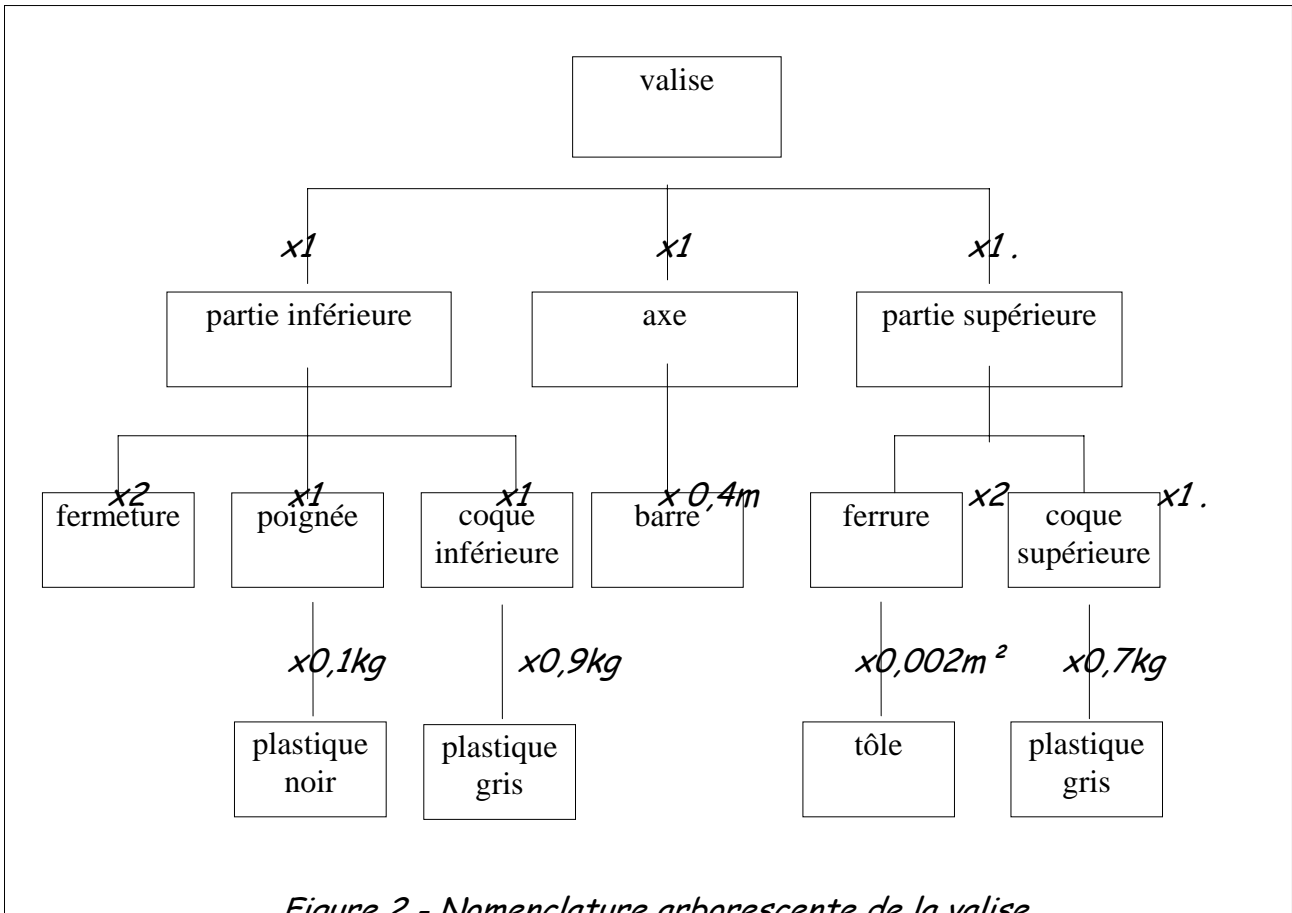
valise

x1

x1

x1 .

partie inférieure

axe

partie supérieure

x2

fermeture

x1

poignée

x1

coque inférieure

x 0,4m

barre

ferrure

x2

coque supérieure

x1 .

x0,1kg

x0,9kg

x0,002m ²

x0,7kg

plastique noir

plastique gris

tôle

plastique gris

Figure 2 - Nomenclature arborescente de la valise